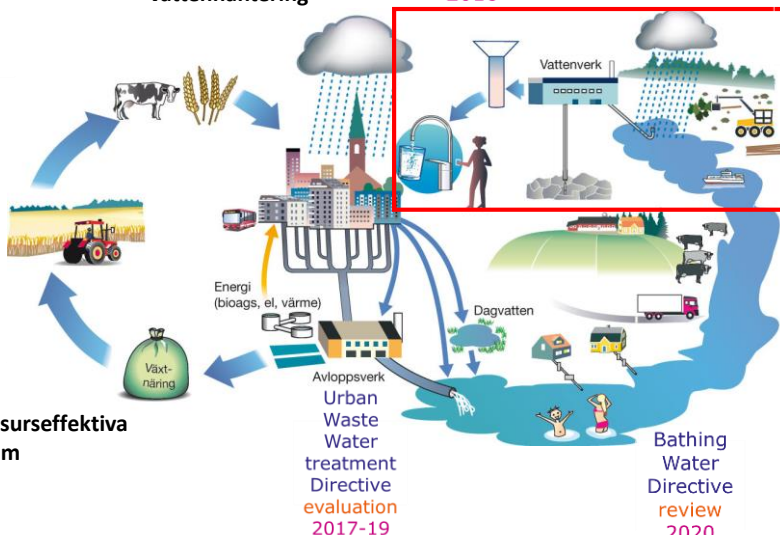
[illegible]vattenhantering

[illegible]

Vattenverk

Energi (bioags, el, värme)

Dagvatten

Växt-näring

Avloppsverk

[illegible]surseffektiva
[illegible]m

Urban Waste Water treatment Directive evaluation 2017-19

Bathing Water Directive review 2020